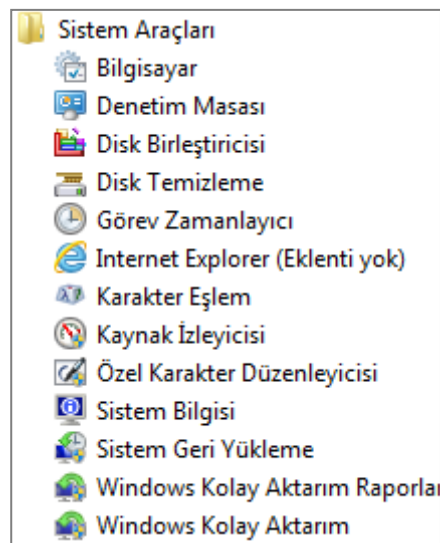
Sistem Araçları
Bilgisayar
Denetim Masası
Disk Birleştiricisi
Disk Temizleme
Görev Zamanlayıcı
Internet Explorer (Eklenti yok)
Karakter Eşlem
Kaynak İzleyicisi
Özel Karakter Düzenleyicisi
Sistem Bilgisi
Sistem Geri Yükleme
Windows Kolay Aktarım Raporları
Windows Kolay Aktarım